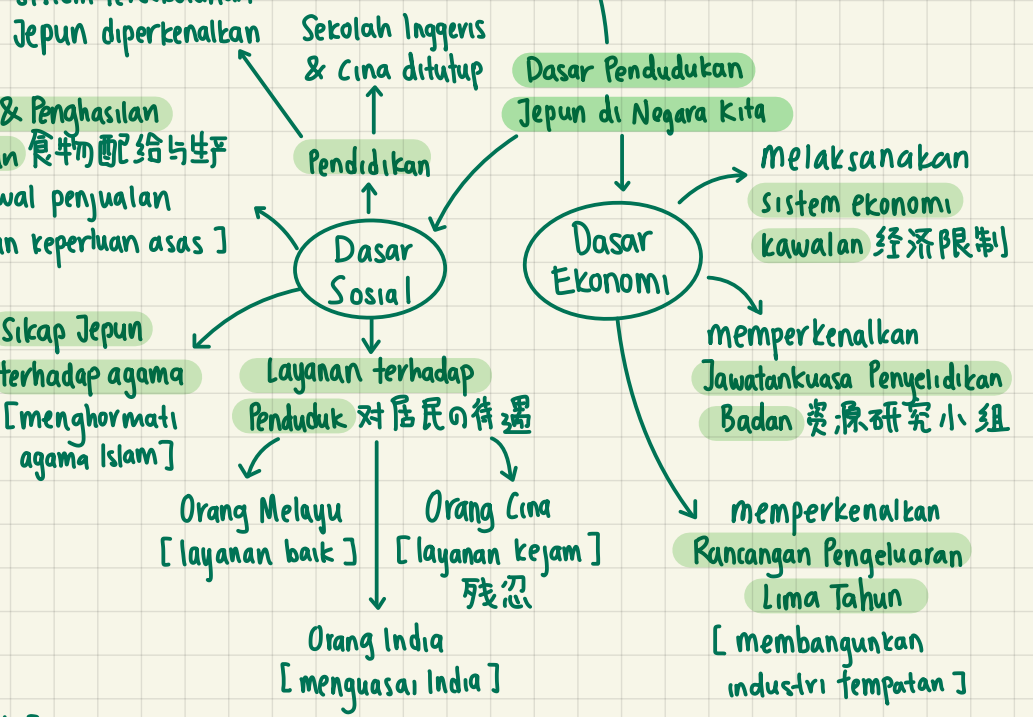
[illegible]
Jepun diperkenalkan

Sekolah Inggeris & Cina ditutup

Dasar Pendudukan Jepun di Negara Kita

& Penghasilan
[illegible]n 食物配给与生产
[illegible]wal penjualan
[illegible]n keperluan asas ]

Pendidikan

Dasar Sosial

Dasar Ekonomi

Melaksanakan sistem ekonomi kawalan 经济限制

memperkenalkan Jawatankuasa Penyelidikan Badan 资源研究小组

Sikap Jepun terhadap agama
[menghormati agama Islam]

Layanan terhadap Penduduk 对居民の待遇

Orang Melayu
[layanan baik]

Orang Cina
[layanan kejam]
残忍

Orang India
[menguasai India]

memperkenalkan Rancangan Pengeluaran Lima Tahun
[membangunkan industri tempatan]